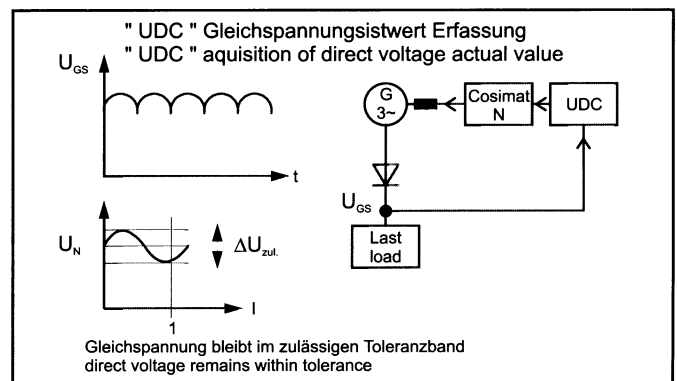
" UDC " Gleichspannungsistwert Erfassung
" UDC " aquisition of direct voltage actual value

$U_{GS}$

t

$U_N$

$\Delta U_{zul.}$

I

1

G
3~

Cosimat
N

UDC

$U_{GS}$

Last
load

Gleichspannung bleibt im zulässigen Toleranzband
direct voltage remains within tolerance